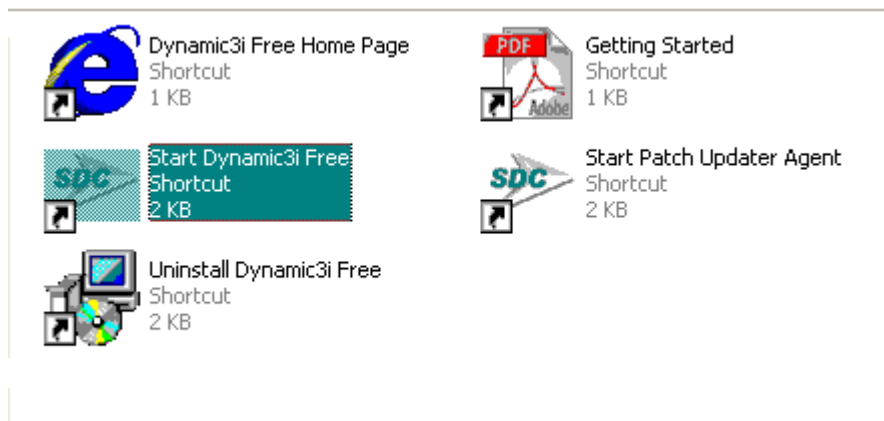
Dynamic3i Free Home Page
Shortcut
1 KB

PDF
Adobe
Getting Started
Shortcut
1 KB

SDC
Start Dynamic3i Free
Shortcut
2 KB

SDC
Start Patch Updater Agent
Shortcut
2 KB

Uninstall Dynamic3i Free
Shortcut
2 KB